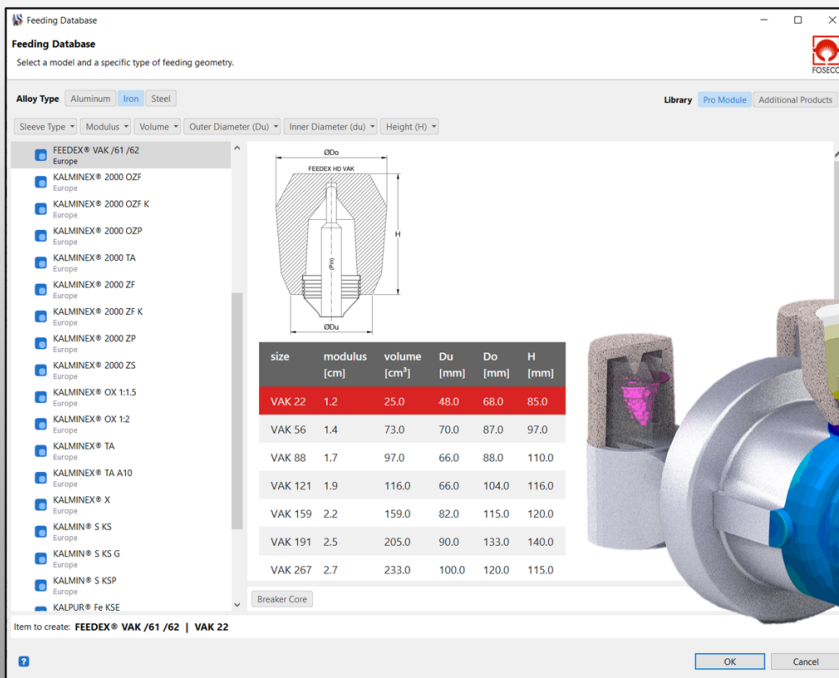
Feeding Database

Feeding Database
Select a model and a specific type of feeding geometry.

FOSECO

Alloy Type Aluminum Iron Steel

Library Pro Module Additional Products

Sleeve Type ▾ Modulus ▾ Volume ▾ Outer Diameter (Du) ▾ Inner Diameter (du) ▾ Height (H) ▾

FEEDEX® VAK /61 /62
Europe
KALMINEX® 2000 OZF
Europe
KALMINEX® 2000 OZF K
Europe
KALMINEX® 2000 OZP
Europe
KALMINEX® 2000 TA
Europe
KALMINEX® 2000 ZF
Europe
KALMINEX® 2000 ZF K
Europe
KALMINEX® 2000 ZP
Europe
KALMINEX® 2000 ZS
Europe
KALMINEX® OX 1:1.5
Europe
KALMINEX® OX 1:2
Europe
KALMINEX® TA
Europe
KALMINEX® TA A10
Europe
KALMINEX® X
Europe
KALMIN® S KS
Europe
KALMIN® S KS G
Europe
KALMIN® S KSP
Europe
KALPUR® Fe KSE

ØDo
FEEDEX HD VAK
H
(Pin)
ØDu

| size | modulus [cm] | volume [cm³] | Du [mm] | Do [mm] | H [mm] |
|---|---|---|---|---|---|
| VAK 22 | 1.2 | 25.0 | 48.0 | 68.0 | 85.0 |
| VAK 56 | 1.4 | 73.0 | 70.0 | 87.0 | 97.0 |
| VAK 88 | 1.7 | 97.0 | 66.0 | 88.0 | 110.0 |
| VAK 121 | 1.9 | 116.0 | 66.0 | 104.0 | 116.0 |
| VAK 159 | 2.2 | 159.0 | 82.0 | 115.0 | 120.0 |
| VAK 191 | 2.5 | 205.0 | 90.0 | 133.0 | 140.0 |
| VAK 267 | 2.7 | 233.0 | 100.0 | 120.0 | 115.0 |

Breaker Core

Item to create: FEEDEX® VAK /61 /62 | VAK 22

?

OK Cancel